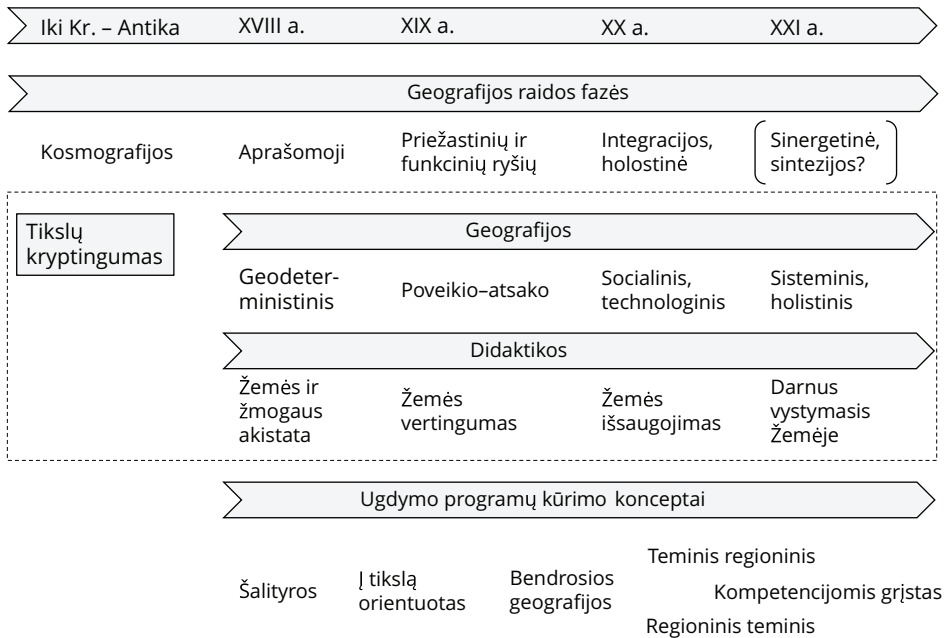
Iki Kr. – Antika XVIII a. XIX a. XX a. XXI a.

Geografijos raidos fazės

Kosmografijos Aprašomoji Priežastinių ir funkcinių ryšių Integracijos, holostinė Sinergetinė, sintezijos?

Tikslų kryptingumas

Geografijos

Geodeterministinis Poveikio–atsako Socialinis, technologinis Sisteminis, holistinis

Didaktikos

Žemės ir žmogaus akistata Žemės vertingumas Žemės išsaugojimas Darnus vystymasis Žemėje

Ugdymo programų kūrimo konceptai

Šalityros Į tikslą orientuotas Bendrosios geografijos Teminis regioninis Kompetencijomis grįstas Regioninis teminis